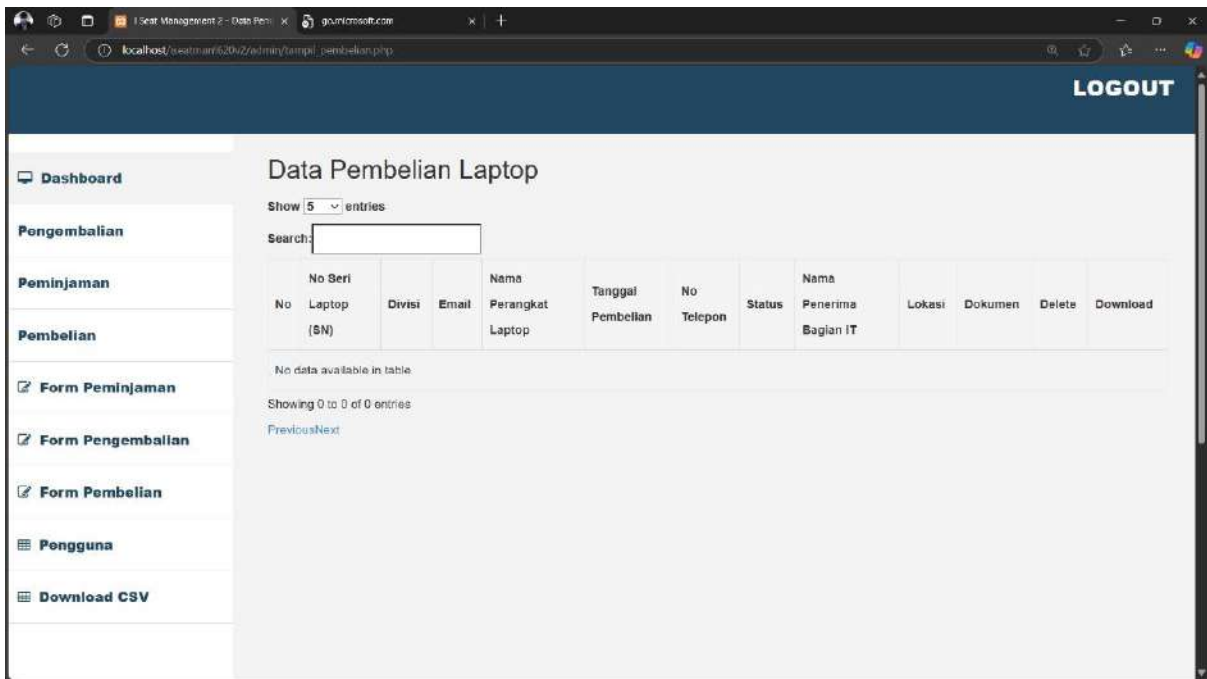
I Seat Management 2 - Data Pem ×
go.microsoft.com ×
localhost/seatman%20v2/admin/tampil_pembelian.php

LOGOUT

Dashboard
Pengembalian
Peminjaman
Pembelian
Form Peminjaman
Form Pengembalian
Form Pembelian
Pengguna
Download CSV

Data Pembelian Laptop

Show 5 entries

Search:

| No | No Seri Laptop (SN) | Divisi | Email | Nama Perangkat Laptop | Tanggal Pembelian | No Telepon | Status | Nama Penerima Bagian IT | Lokasi | Dokumen | Delete | Download |
|---|---|---|---|---|---|---|---|---|---|---|---|---|
| No data available in table | | | | | | | | | | | | |

Showing 0 to 0 of 0 entries

PreviousNext